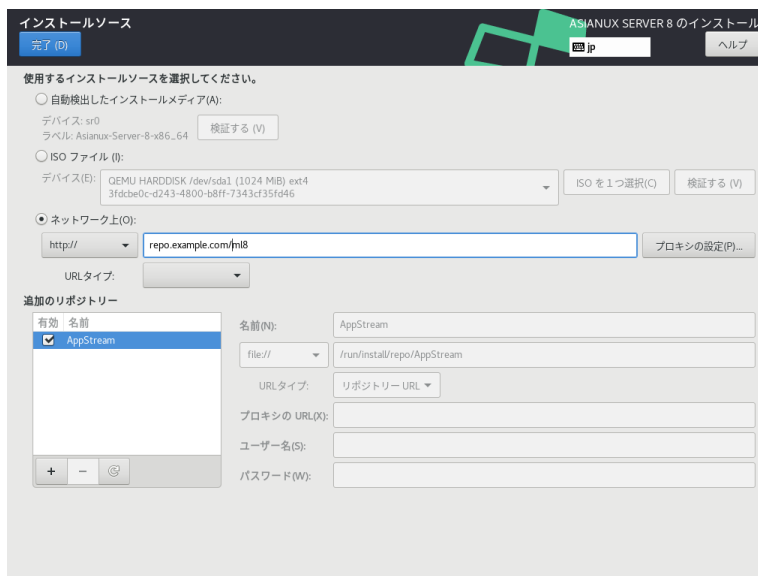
インストールソース
完了 (D)
ASIANUX SERVER 8 のインストール
jp
ヘルプ

使用するインストールソースを選択してください。

自動検出したインストールメディア(A):
デバイス: sr0
ラベル: Asianux-Server-8-x86_64
検証する (V)

ISO ファイル (I):
デバイス(E): QEMU HARDDISK /dev/sda1 (1024 MiB) ext4 3fdcbe0c-d243-4800-b8ff-7343cf35fd46
ISO を1つ選択(C)
検証する (V)

ネットワーク上(O):
http://
repo.example.com/ml8
プロキシの設定(P)...
URLタイプ:

追加のリポジトリー
| 有効 | 名前 |
|---|---|
| ✔ | AppStream |

+ − 

名前(N): AppStream
file:// /run/install/repo/AppStream
URLタイプ: リポジトリー URL
プロキシの URL(X):
ユーザー名(S):
パスワード(W):